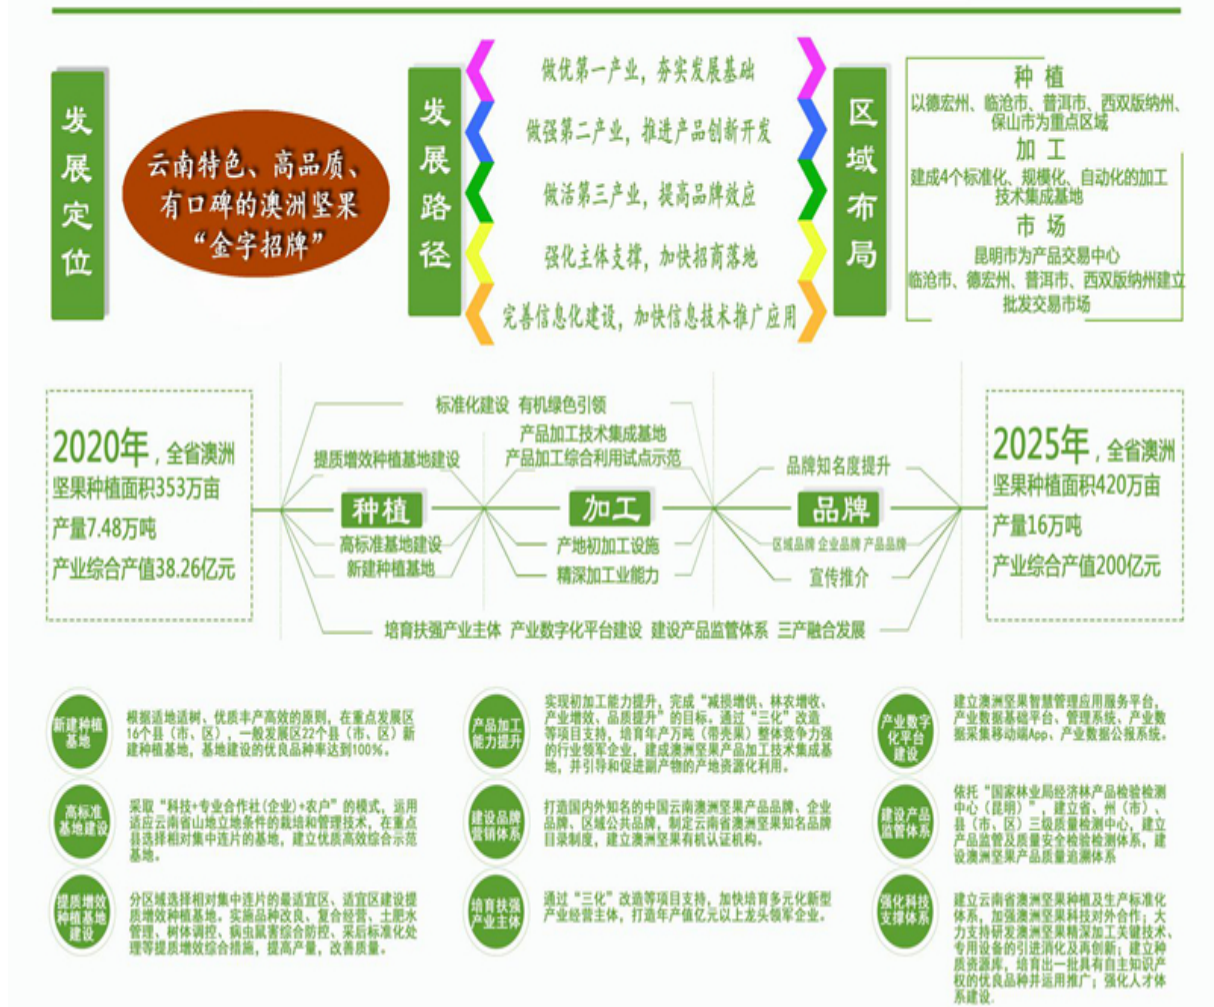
发展定位

云南特色、高品质、有口碑的澳洲坚果“金字招牌”

发展路径

做优第一产业，夯实发展基础
做强第二产业，推进产品创新开发
做活第三产业，提高品牌效应
强化主体支撑，加快招商落地
完善信息化建设，加快信息技术推广应用

区域布局

种 植
以德宏州、临沧市、普洱市、西双版纳州、保山市为重点区域
加 工
建成4个标准化、规模化、自动化的加工技术集成基地
市 场
昆明市为产品交易中心
临沧市、德宏州、普洱市、西双版纳州建立批发交易市场

2020年，全省澳洲坚果种植面积353万亩
产量7.48万吨
产业综合产值38.26亿元

标准化建设 有机绿色引领
提质增效种植基地建设
种植
高标准基地建设
新建种植基地
产品加工技术集成基地
产品加工综合利用试点示范
加工
产地初加工设施
精深加工业能力
品牌知名度提升
品牌
区域品牌 企业品牌 产品品牌
宣传推介
培育扶强产业主体 产业数字化平台建设 建设产品监管体系 三产融合发展

2025年，全省澳洲坚果种植面积420万亩
产量16万吨
产业综合产值200亿元

新建种植基地
根据适地适树、优质丰产高效的原则，在重点发展区16个县（市、区），一般发展区22个县（市、区）新建种植基地，基地建设的优良品种率达到100%。

产品加工能力提升
实现初加工能力提升，完成“减损增供、林农增收、产业增效、品质提升”的目标。通过“三化”改造等项目支持，培育年产万吨（带壳果）整体竞争力强的行业领军企业，建成澳洲坚果产品加工技术集成基地，并引导和促进副产物的产地资源化利用。

产业数字化平台建设
建立澳洲坚果智慧管理应用服务平台，产业数据基础平台、管理系统、产业数据采集移动端App、产业数据公报系统。

高标准基地建设
采取“科技+专业合作社（企业）+农户”的模式，运用适应云南省山地立地条件的栽培和管理技术，在重点县选择相对集中连片的基地，建立优质高效综合示范基地。

建设品牌营销体系
打造国内外知名的中国云南澳洲坚果产品品牌、企业品牌、区域公共品牌，制定云南省澳洲坚果知名品牌目录制度，建立澳洲坚果有机认证机构。

建设产品监管体系
依托“国家林业局经济林产品检验检测中心（昆明）”，建立省、州（市）、县（市、区）三级质量检测中心，建立产品监管及质量安全检验检测体系，建设澳洲坚果产品质量追溯体系

提质增效种植基地建设
分区域选择相对集中连片的最适宜区、适宜区建设提质增效种植基地。实施品种改良，复合经营，土肥水管理，树体调控，病虫鼠害综合防控，采后标准化处理等提质增效综合措施，提高产量，改善质量。

培育扶强产业主体
通过“三化”改造等项目支持，加快培育多元化新型产业经营主体，打造年产值亿元以上龙头领军企业。

强化科技支撑体系
建立云南省澳洲坚果种植及生产标准化体系，加强澳洲坚果科技对外合作；大力支持研发澳洲坚果精深加工关键技术、专用设备的引进消化及再创新；建立种质资源库，培育出一批具有自主知识产权的优良品种并运用推广；强化人才体系建设。